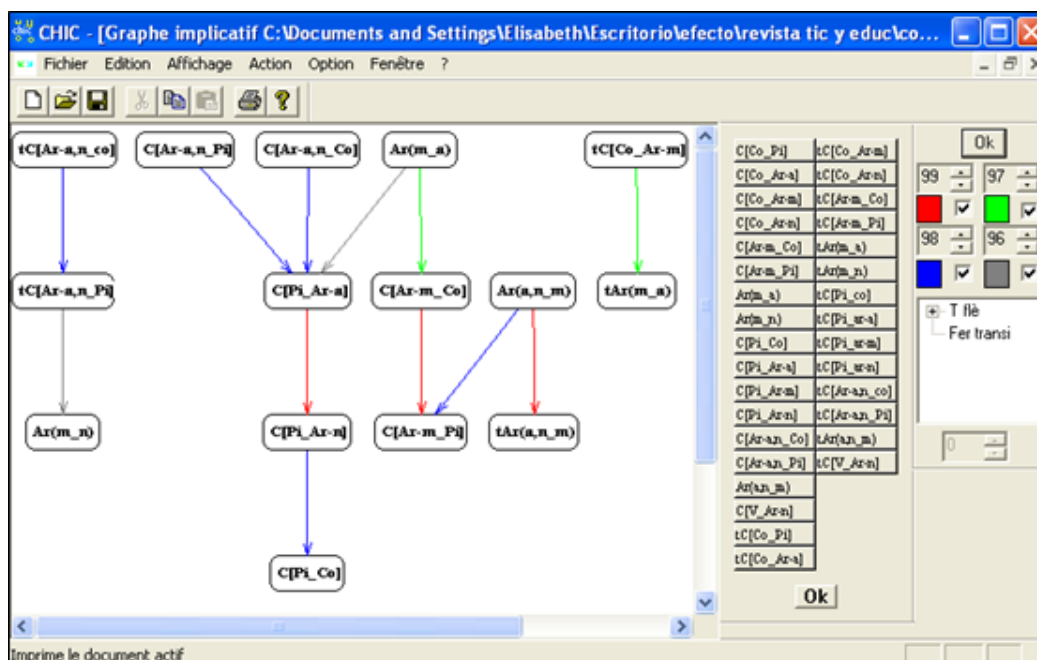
CHIC - [Graphe implicatif C:\Documents and Settings\Elisabeth\Escritorio\efecto\revista tic y educ\co...

Fichier Edition Affichage Action Option Fenêtre ?

tC[Ar-a,n_co]
C[Ar-a,n_Pi]
C[Ar-a,n_Co]
Ar(m_a)
tC[Co_Ar-m]
tC[Ar-a,n_Pi]
C[Pi_Ar-a]
C[Ar-m_Co]
Ar(a,n_m)
tAr(m_a)
Ar(m_n)
C[Pi_Ar-n]
C[Ar-m_Pi]
tAr(a,n_m)
C[Pi_Co]

| | |
|---|---|
| C[Co_Pi] | tC[Co_Ar-m] |
| C[Co_Ar-a] | tC[Co_Ar-n] |
| C[Co_Ar-m] | tC[Ar-m_Co] |
| C[Co_Ar-n] | tC[Ar-m_Pi] |
| C[Ar-m_Co] | tAr(m_a) |
| C[Ar-m_Pi] | tAr(m_n) |
| Ar(m_a) | tC[Pi_co] |
| Ar(m_n) | tC[Pi_ar-a] |
| C[Pi_Co] | tC[Pi_ar-m] |
| C[Pi_Ar-a] | tC[Pi_ar-n] |
| C[Pi_Ar-m] | tC[Ar-a,n_co] |
| C[Pi_Ar-n] | tC[Ar-a,n_Pi] |
| C[Ar-a,n_Co] | tAr(a,n_m) |
| C[Ar-a,n_Pi] | tC[V_Ar-n] |
| Ar(a,n_m) | |
| C[V_Ar-n] | |
| tC[Co_Pi] | |
| tC[Co_Ar-a] | |

Ok

Ok
99
97
98
96
T flè
Fer transi
0

Imprime le document actif